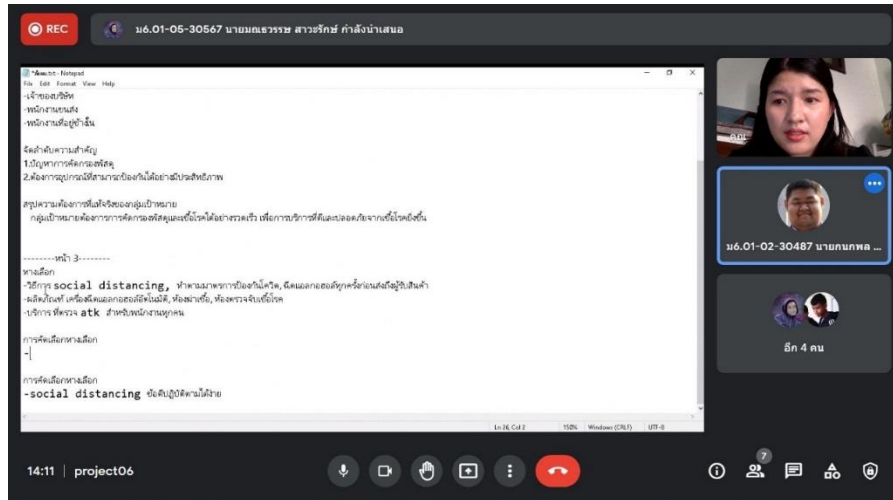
REC

ม6.01-05-30567 นายณธวรรษ สาวจรักษ์ กำลังนำเสนอ

*Ans.txt - Notepad
File Edit Format View Help

-เจ้าของบริษัท
-พนักงานขนส่ง
-พนักงานที่อยู่ข้างใน

จัดลำดับความสำคัญ
1.ปัญหาการคัดกรองพัสดุ
2.ต้องการอุปกรณ์ที่สามารถป้องกันได้อย่างมีประสิทธิภาพ

สรุปความต้องการที่แท้จริงของกลุ่มเป้าหมาย
กลุ่มเป้าหมายต้องการการคัดกรองพัสดุและเชื้อโรคได้อย่างรวดเร็ว เพื่อการบริการที่ดีและปลอดภัยจากเชื้อโรคยิ่งขึ้น

--------หน้า 3--------
ทางเลือก
-วิธีการ social distancing, ทำตามมาตรการป้องกันโควิด, ฉีดแอลกอฮอล์ทุกครั้งก่อนส่งถึงผู้รับสินค้า
-ผลิตภัณฑ์ เครื่องฉีดแอลกอฮอล์อัตโนมัติ, ห้องฆ่าเชื้อ, ห้องตรวจจับเชื้อโรค
-บริการ ที่ตรวจ atk สำหรับพนักงานทุกคน

การคัดเลือกทางเลือก
-

การคัดเลือกทางเลือก
-social distancing ข้อดีปฏิบัติตามได้ง่าย

Ln 28, Col 2 150% Windows (CRLF) UTF-8

ม6.01-02-30487 นายกนกพล ...

อีก 4 คน

14:11 | project06

7